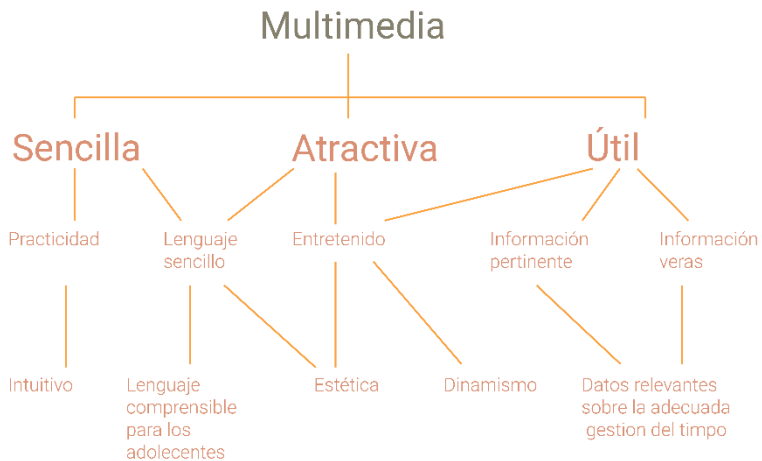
Multimedia

Sencilla

Atractiva

Útil

Practicidad

Lenguaje sencillo

Entretenido

Información pertinente

Información veras

Intuitivo

Lenguaje comprensible para los adolecentes

Estética

Dinamismo

Datos relevantes sobre la adecuada gestion del timpo